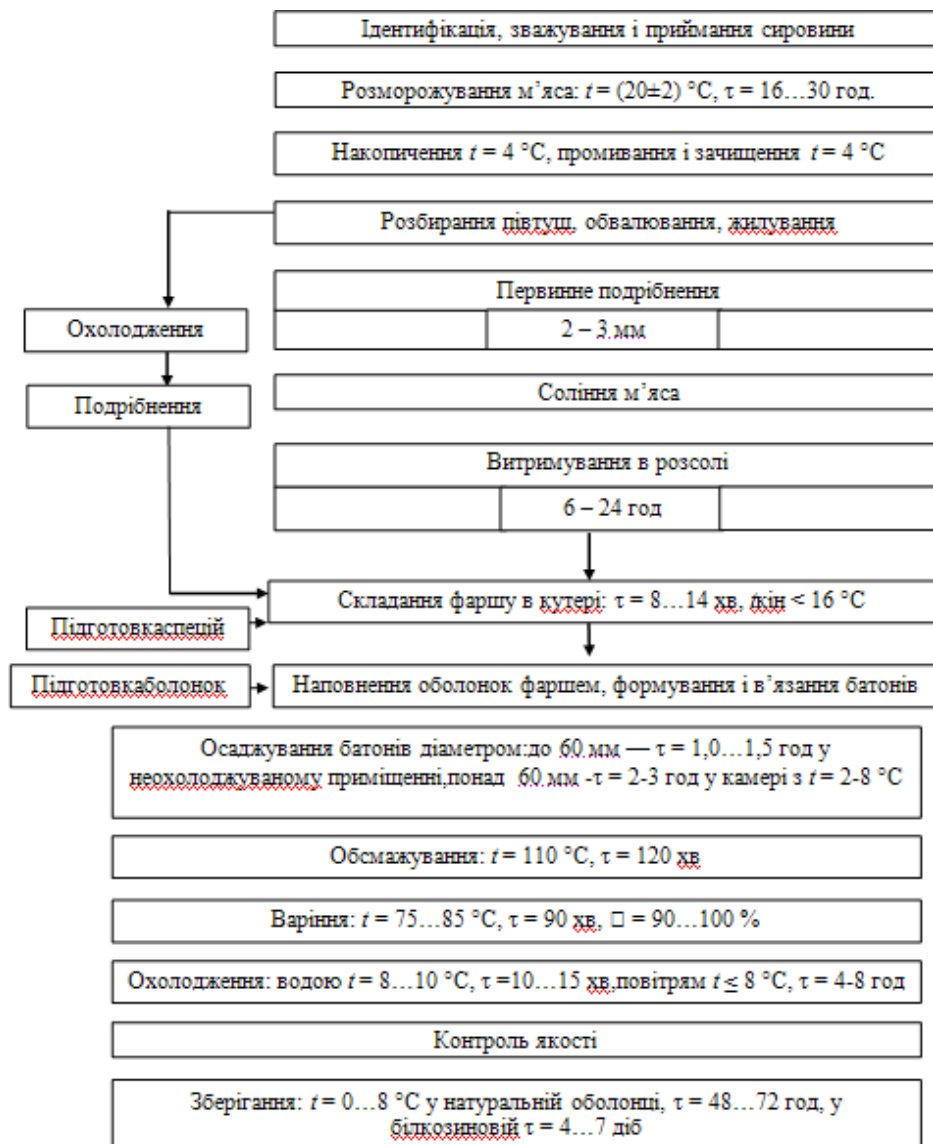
Ідентифікація, зважування і приймання сировини

Розморожування м'яса: $t$ = (20±2) °С, τ = 16…30 год.

Накопичення $t$ = 4 °С, промивання і зачищення $t$ = 4 °С

Розбирання півтуш, обвалювання, жилування

Первинне подрібнення

2 – 3 мм

Охолодження

Подрібнення

Соління м'яса

Витримування в розсолі

6 – 24 год

Складання фаршу в кутері: τ = 8…14 хв, $t_{кін}$ < 16 °С

Підготовкаспецій

Підготовкаболонок

Наповнення оболонок фаршем, формування і в'язання батонів

Осаджування батонів діаметром:до 60 мм — τ = 1,0…1,5 год у неохолоджуваному приміщенні,понад 60 мм -τ = 2-3 год у камері з $t$ = 2-8 °С

Обсмажування: $t$ = 110 °С, τ = 120 хв

Варіння: $t$ = 75…85 °С, τ = 90 хв, □ = 90…100 %

Охолодження: водою $t$ = 8…10 °С, τ =10…15 хв,повітрям $t$ ≤ 8 °С, τ = 4-8 год

Контроль якості

Зберігання: $t$ = 0…8 °С у натуральній оболонці, τ = 48…72 год, у білкозиновій τ = 4…7 діб